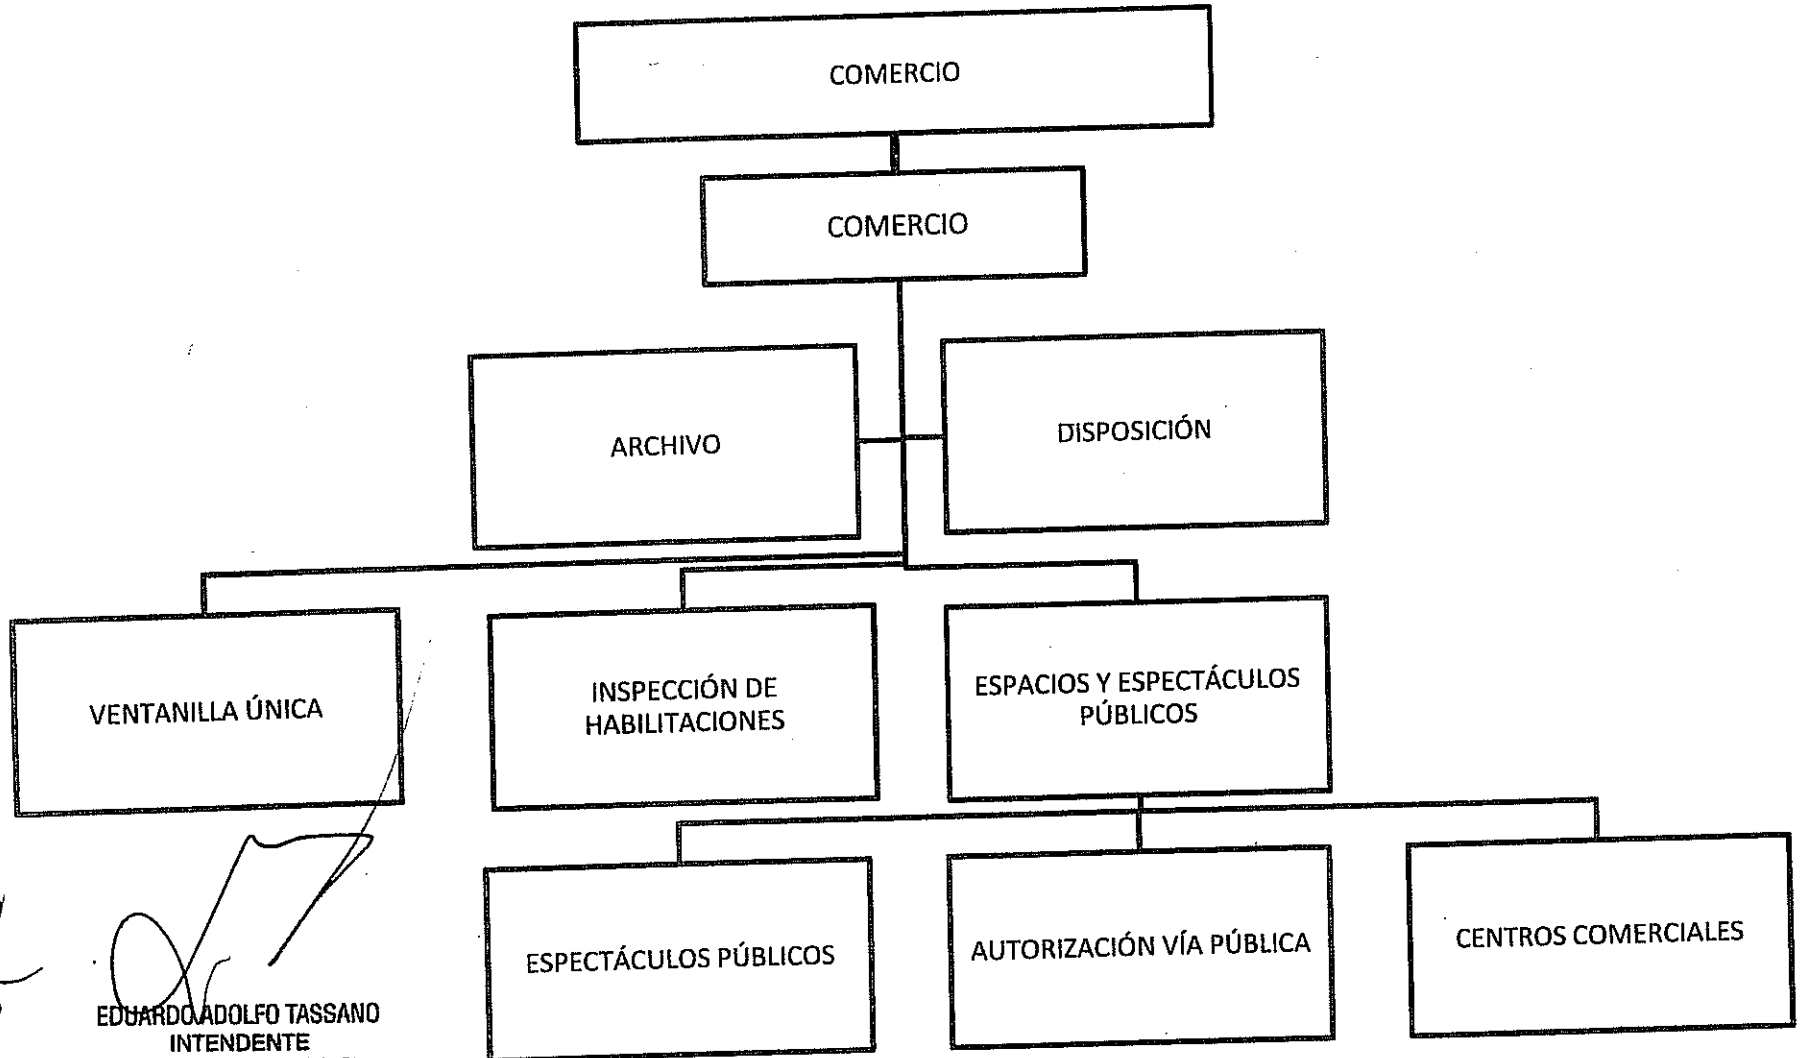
COMERCIO

COMERCIO

ARCHIVO

DISPOSICIÓN

VENTANILLA ÚNICA

INSPECCIÓN DE HABILITACIONES

ESPACIOS Y ESPECTÁCULOS PÚBLICOS

ESPECTÁCULOS PÚBLICOS

AUTORIZACIÓN VÍA PÚBLICA

CENTROS COMERCIALES

EDUARDO ADOLFO TASSANO
INTENDENTE